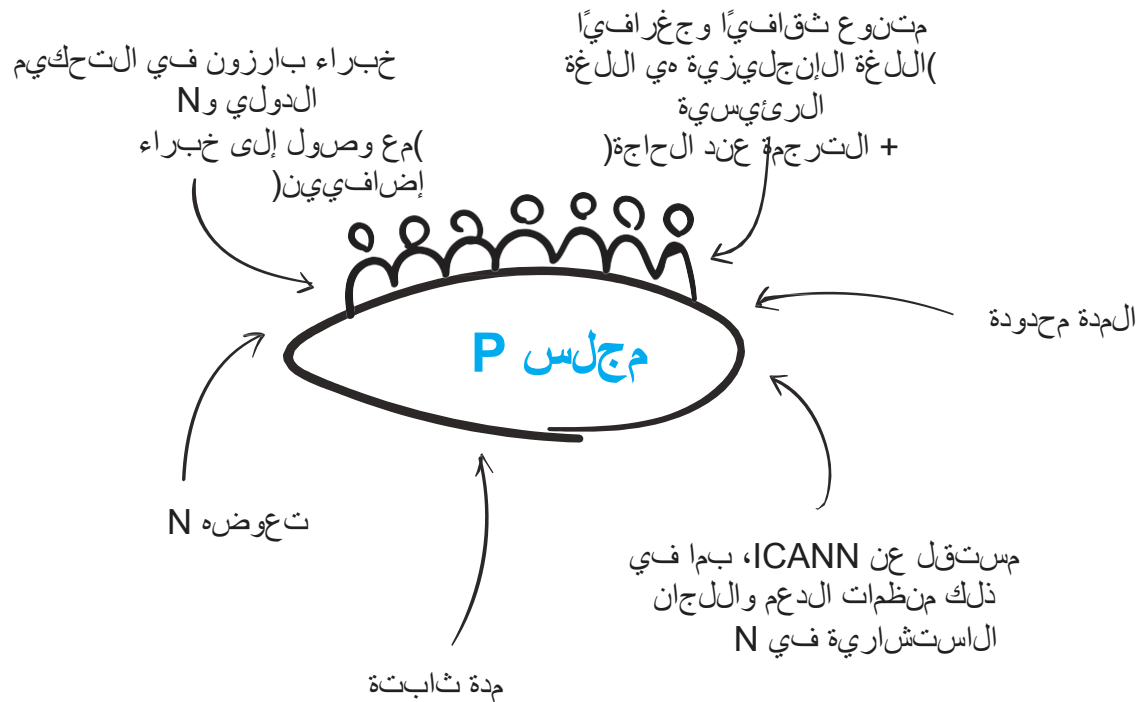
خبراء بارزون في التحكيم الدولي و N
)مع وصول إلى خبراء إضافيين(

متنوع ثقافيًا وجغرافيًا
)اللغة الإنجليزية هي اللغة الرئيسية
+ الترجمة عند الحاجة(

مجلس P

المدة محدودة

تعوضه N

مستقل عن ICANN، بما في ذلك منظمات الدعم واللجان الاستشارية في N

مدة ثابتة